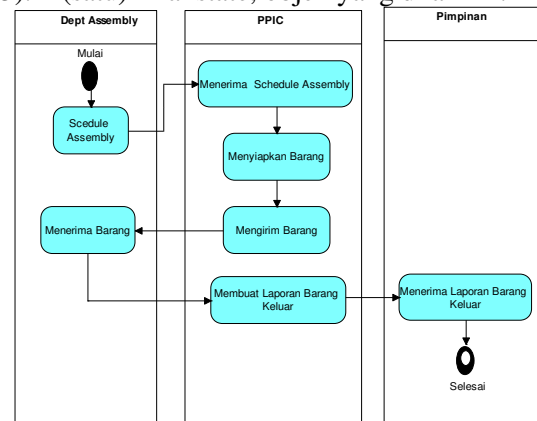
Dept Assembly

PPIC

Pimpinan

Mulai

Scedule Assembly

Menerima Schedule Assembly

Menyiapkan Barang

Menerima Barang

Mengirim Barang

Membuat Laporan Barang Keluar

Menerima Laporan Barang Keluar

Selesai